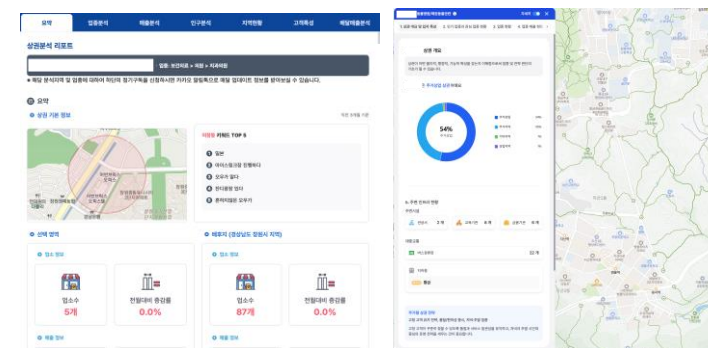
요약 업종분석 매출분석 인구분석 지역현황 고객특성 배달매출분석

상권분석 리포트

업종 : 보건의료 > 의원 > 치과의원

● 해당 분석지역 및 업종에 대하여 미리의 정기구독을 신청하시면 카카오 알림톡으로 매월 업데이트 정보를 받아보실 수 있습니다.

요약

상권 기본 정보

키워드 TOP 5

1 일본
2 아이스링크장 인쇄하다
3 모두가 알다
4 된다움원 없다
5 훈제치킨은 모두가

선택 영역

업소 정보

업소수
5개

전월대비 증감률
0.0%

매출 정보

해운대 (경상남도 창원시 지역)

업소 정보

업소수
87개

전월대비 증감률
0.0%

매출 정보

상권 개요

54%

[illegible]